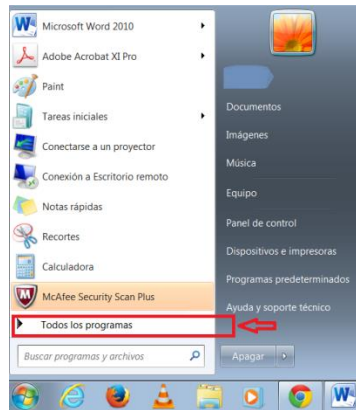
Microsoft Word 2010
Adobe Acrobat XI Pro
Paint
Tareas iniciales
Conectarse a un proyector
Conexión a Escritorio remoto
Notas rápidas
Recortes
Calculadora
McAfee Security Scan Plus
Todos los programas
Buscar programas y archivos

Documentos
Imágenes
Música
Equipo
Panel de control
Dispositivos e impresoras
Programas predeterminados
Ayuda y soporte técnico
Apagar